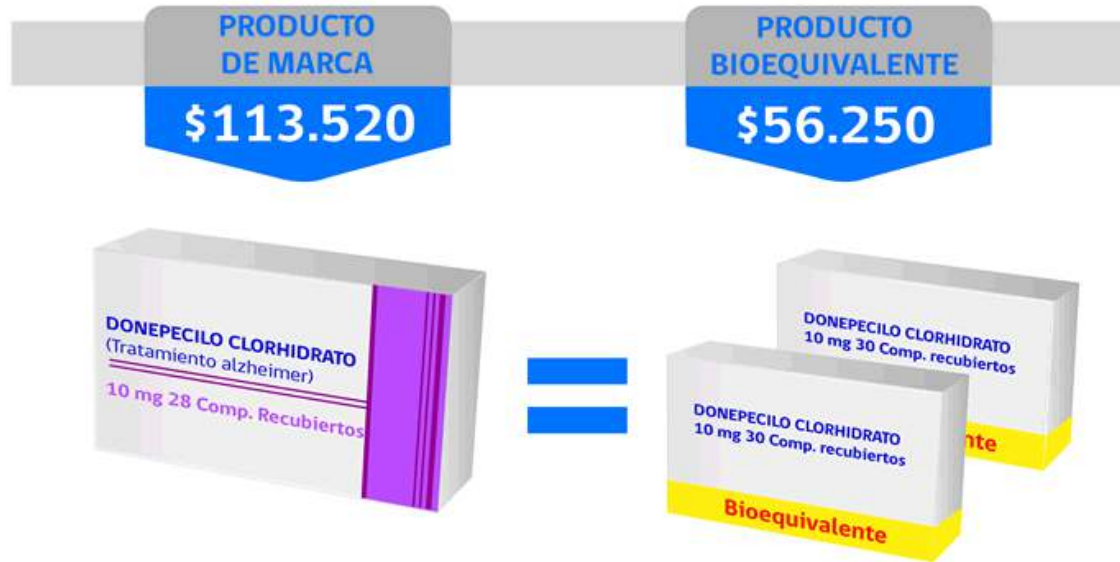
PRODUCTO DE MARCA

$113.520

PRODUCTO BIOEQUIVALENTE

$56.250

DONEPECILO CLORHIDRATO
(Tratamiento alzheimer)
10 mg 28 Comp. Recubiertos

DONEPECILO CLORHIDRATO
10 mg 30 Comp. recubiertos
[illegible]nte

DONEPECILO CLORHIDRATO
10 mg 30 Comp. recubiertos
Bioequivalente